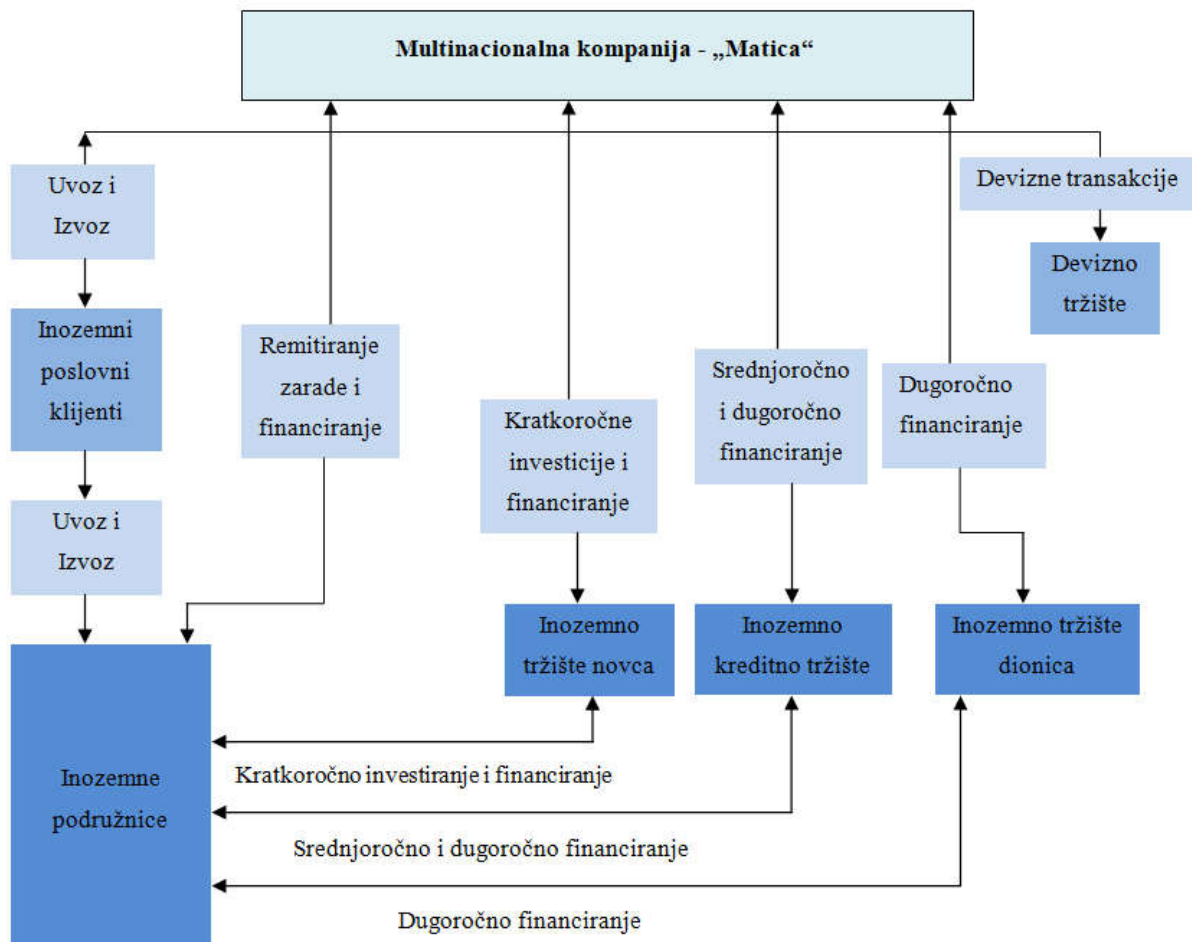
Multinacionalna kompanija - „Matica“

Uvoz i Izvoz

Inozemni poslovni klijenti

Uvoz i Izvoz

Remitiranje zarade i financiranje

Kratkoročne investicije i financiranje

Srednjoročno i dugoročno financiranje

Dugoročno financiranje

Devizne transakcije

Devizno tržište

Inozemno tržište novca

Inozemno kreditno tržište

Inozemno tržište dionica

Inozemne podružnice

Kratkoročno investiranje i financiranje

Srednjoročno i dugoročno financiranje

Dugoročno financiranje